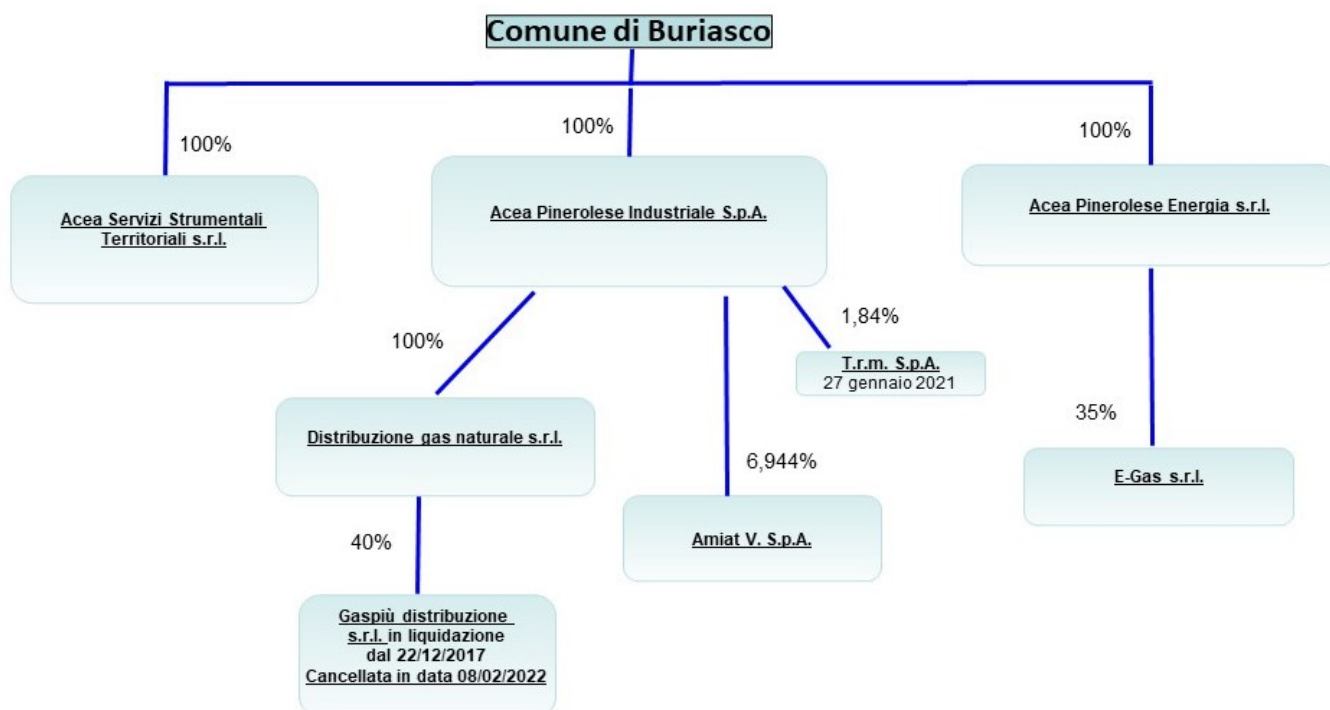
Comune di Buriasco

100%

Acea Servizi Strumentali Territoriali s.r.l.

100%

Acea Pinerolese Industriale S.p.A.

100%

Acea Pinerolese Energia s.r.l.

100%

Distribuzione gas naturale s.r.l.

40%

Gaspiù distribuzione s.r.l. in liquidazione dal 22/12/2017 Cancellata in data 08/02/2022

6,944%

Amiat V. S.p.A.

1,84%

T.r.m. S.p.A.
27 gennaio 2021

35%

E-Gas s.r.l.